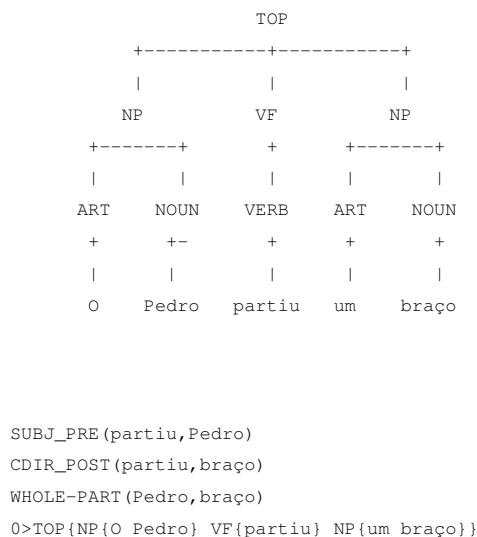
TOP
+-----------+-----------+
|           |           |
NP          VF          NP
+-------+   +   +-------+
|       |   |   |       |
ART   NOUN  VERB  ART   NOUN
+     +-    +     +     +
|     |     |     |     |
O   Pedro partiu  um   braço

SUBJ_PRE(partiu,Pedro)
CDIR_POST(partiu,braço)
WHOLE-PART(Pedro,braço)
0>TOP{NP{O Pedro} VF{partiu} NP{um braço}}